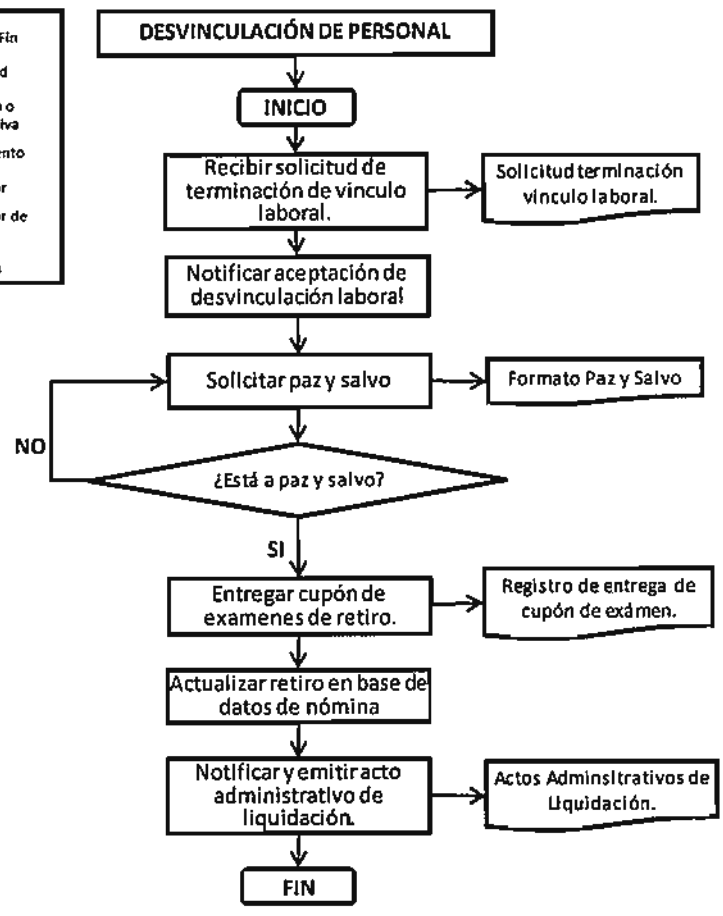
Fin
d
n o
iva
ento
r
r de

DESVINCULACIÓN DE PERSONAL

INICIO

Recibir solicitud de terminación de vinculo laboral.

Solicitud terminación vinculo laboral.

Notificar aceptación de desvinculación laboral

Solicitar paz y salvo

Formato Paz y Salvo

NO

¿Está a paz y salvo?

SI

Entregar cupón de examenes de retiro.

Registro de entrega de cupón de exámen.

Actualizar retiro en base de datos de nómina

Notificar y emitir acto administrativo de liquidación.

Actos Adminsitrativos de Liquidación.

FIN